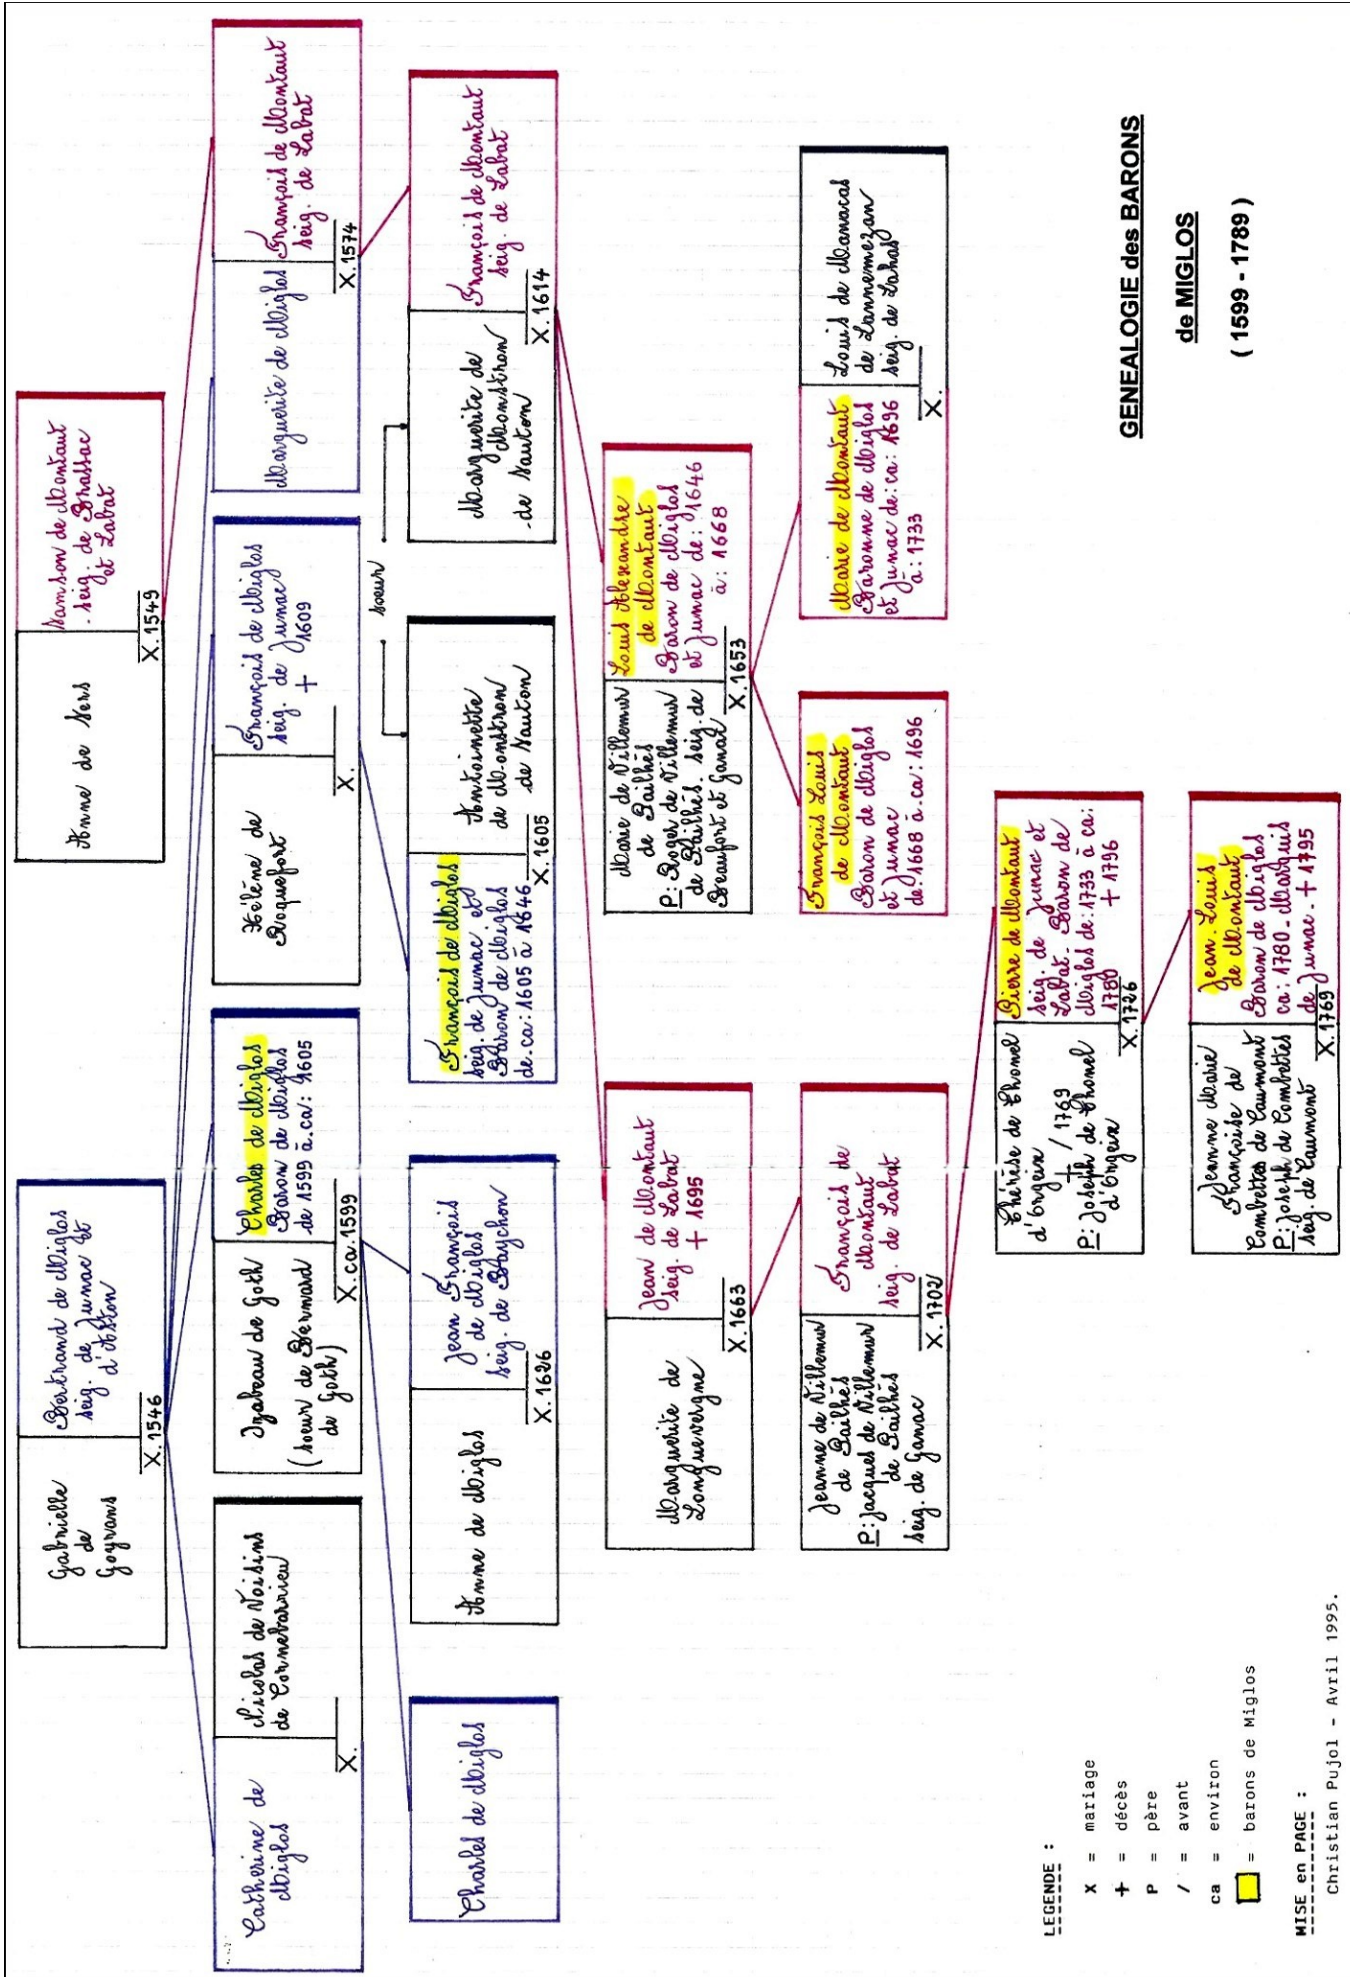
GENEALOGIE des BARONS
de MIGLOS
( 1599 - 1789 )

Gabrielle de Goyrans
Bertrand de Miglos seig. de Junac et d'Aston
X. 1546

Anne de Sers
Samson de Montaut seig. de Brassac et Labat
X. 1549

Catherine de Miglos
Nicolas de Voisins de Cornebarrieu
X.

Izabeau de Goth (soeur de Bernard de Goth)
Charles de Miglos Baron de Miglos de 1599 à ca: 1605
X. ca. 1599

Hélène de Roquefort
François de Miglos seig. de Junac + 1609
X.

Marguerite de Miglos
François de Montaut seig. de Labat
X. 1574

Charles de Miglos

Anne de Miglos
Jean François de Miglos seig. de Baychon
X. 1626

François de Miglos seig. de Junac et Baron de Miglos de. ca: 1605 à 1646
Antoinette de Monstron de Nauton
X. 1605

soeur

Marguerite de Monstron de Nauton
François de Montaut seig. de Labat
X. 1614

Marie de Villemur de Pailhès
P: Roger de Villemur de Pailhès. seig. de Beaufort et Ganac
Louis Alexandre de Montaut Baron de Miglos et Junac de: 1646 à: 1668
X. 1653

Marguerite de Longuevergne
Jean de Montaut seig. de Labat + 1695
X. 1663

François Louis de Montaut Baron de Miglos et Junac de: 1668 à ca: 1696

Marie de Montaut Baronne de Miglos et Junac de: ca: 1696 à: 1733
Louis de Manacal de Lannemezan seig. de Labat
X.

Jeanne de Villemur de Pailhès
P: Jacques de Villemur de Pailhès seig. de Ganac
François de Montaut seig. de Labat
X. 1702

Thérèse de Thonel d'Orgeix
P: Joseph de Thonel d'Orgeix
+ / 1763
Pierre de Montaut seig. de Junac et Labat. Baron de Miglos de: 1733 à ca: 1780 + 1796
X. 1726

Jeanne Marie Françoise de Combettes de Caumont
P: Joseph de Combettes seig. de Caumont
Jean Louis de Montaut Baron de Miglos ca: 1780. Marquis de Junac. + 1795
X. 1769

LEGENDE :
X = mariage
+ = décès
P = père
/ = avant
ca = environ
= barons de Miglos

MISE en PAGE :
Christian Pujol - Avril 1995.